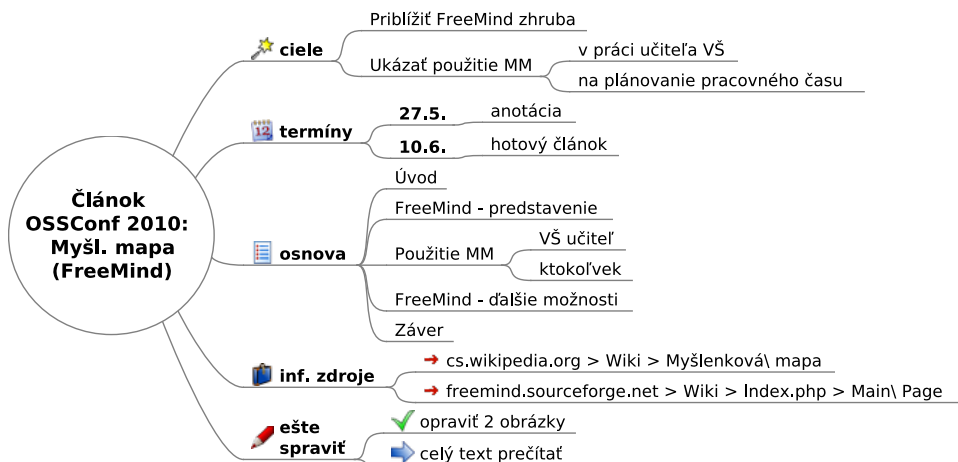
Článok OSSConf 2010: Myšl. mapa (FreeMind)

ciele
Priblížiť FreeMind zhruba
Ukázať použitie MM
v práci učiteľa VŠ
na plánovanie pracovného času

12
termíny
27.5.
anotácia
10.6.
hotový článok

osnova
Úvod
FreeMind - predstavenie
Použitie MM
VŠ učiteľ
ktokoľvek
FreeMind - ďalšie možnosti
Záver

inf. zdroje
cs.wikipedia.org > Wiki > Myšlenková\ mapa
freemind.sourceforge.net > Wiki > Index.php > Main\ Page

ešte spraviť
opraviť 2 obrázky
celý text prečítať